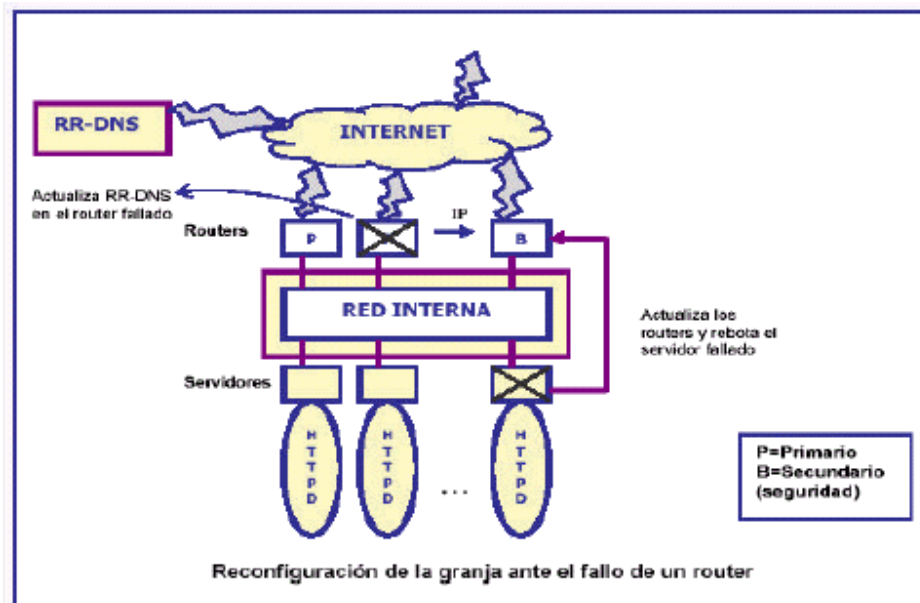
RR-DNS

INTERNET

Actualiza RR-DNS en el router fallado

Routers

P

IP

B

RED INTERNA

Actualiza los routers y rebota el servidor fallado

Servidores

HTTPD

HTTPD

...

HTTPD

P=Primario
B=Secundario
(seguridad)

Reconfiguración de la granja ante el fallo de un router